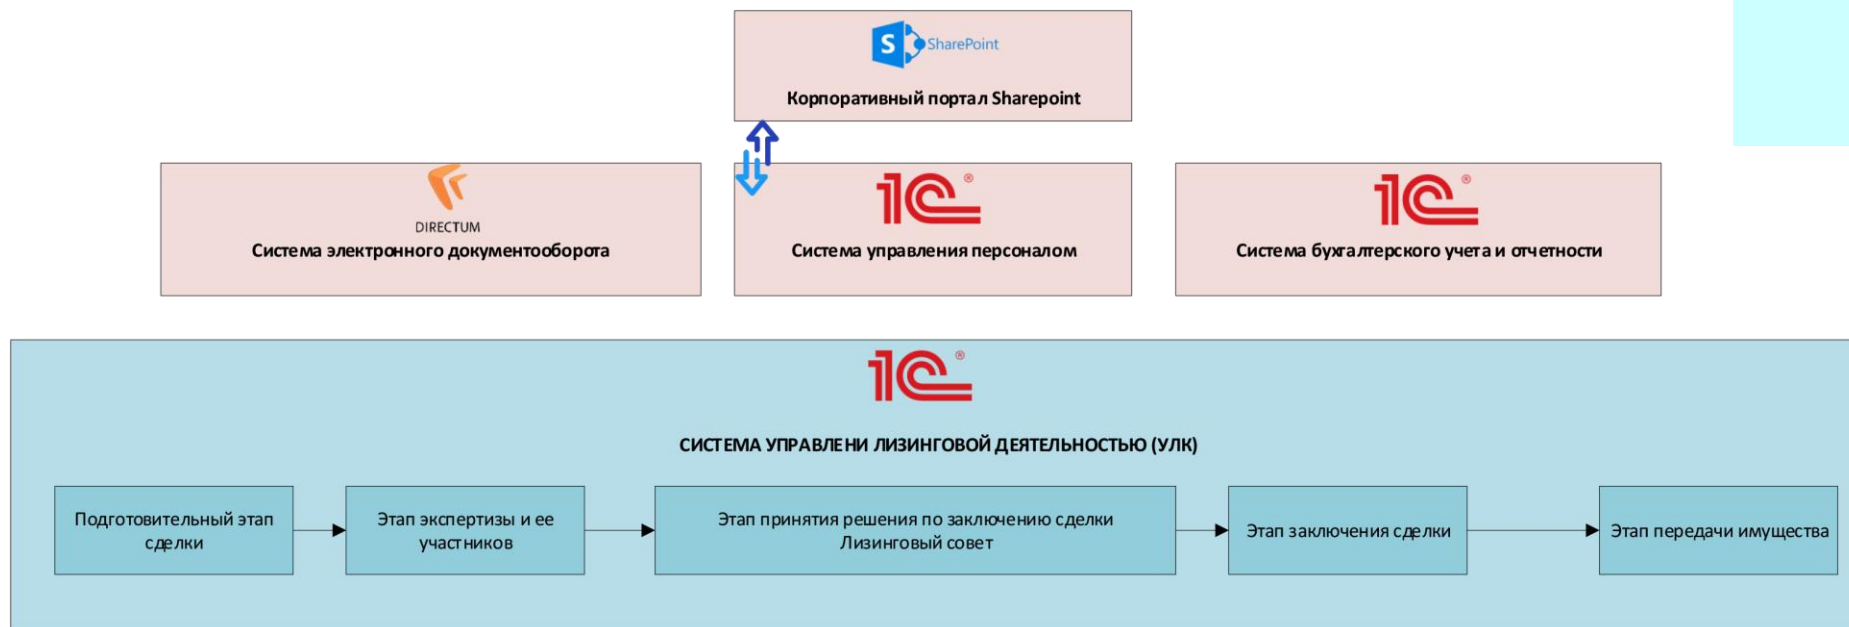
SharePoint
Корпоративный портал Sharepoint

DIRECTUM
Система электронного документооборота

1С
Система управления персоналом

1С
Система бухгалтерского учета и отчетности

1С
СИСТЕМА УПРАВЛЕНИ ЛИЗИНГОВОЙ ДЕЯТЕЛЬНОСТЬЮ (УЛК)

Подготовительный этап сделки

Этап экспертизы и ее участников

Этап принятия решения по заключению сделки
Лизинговый совет

Этап заключения сделки

Этап передачи имущества